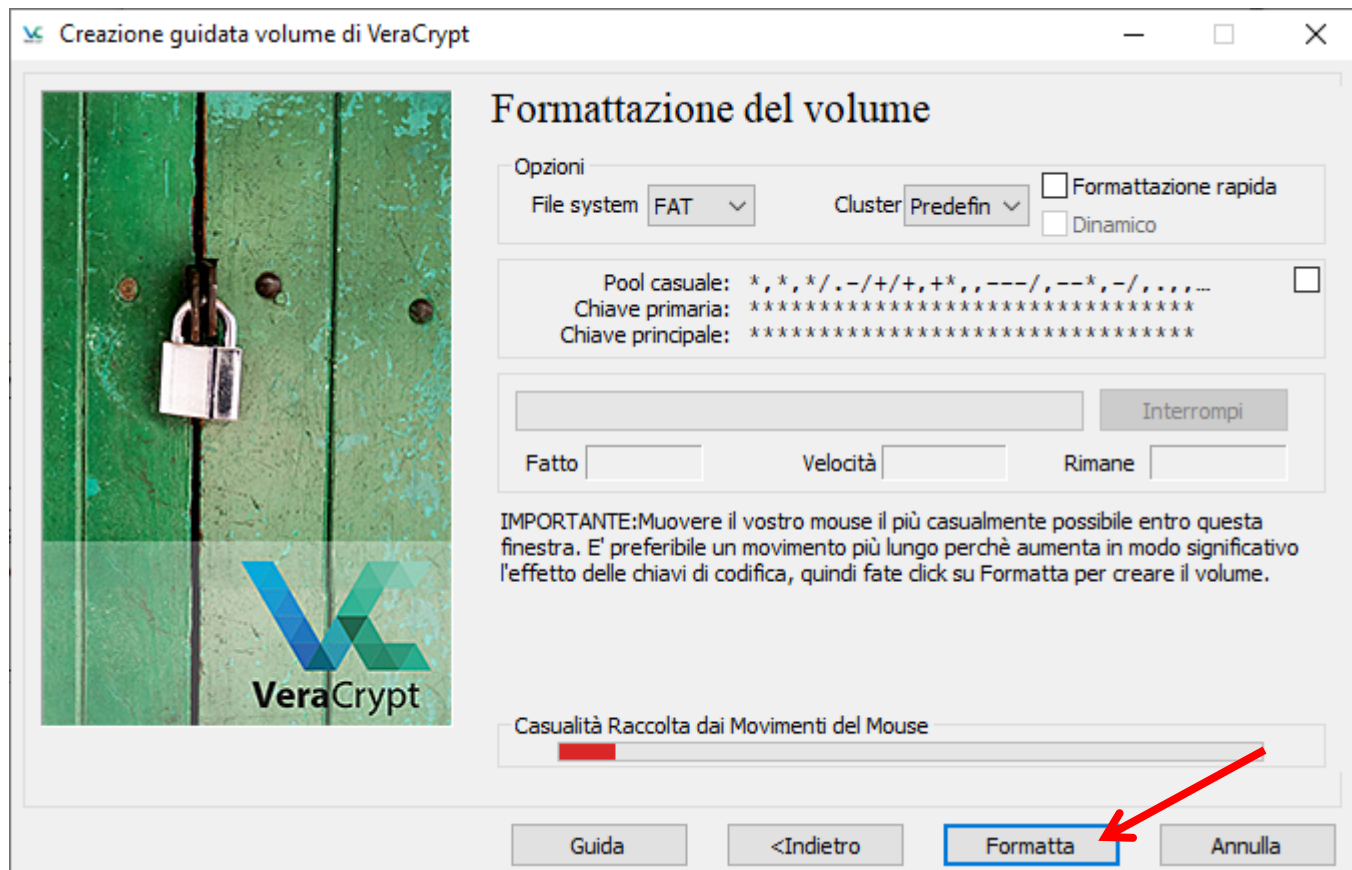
Creazione guidata volume di VeraCrypt

Formattazione del volume

Opzioni
File system FAT
Cluster Predefin
Formattazione rapida
Dinamico

Pool casuale: *,*,*/.-/+/+,+*,,---/,--*,-/,.,,...
Chiave primaria: ********************************
Chiave principale: ********************************

Interrompi

Fatto
Velocità
Rimane

IMPORTANTE:Muovere il vostro mouse il più casualmente possibile entro questa finestra. E' preferibile un movimento più lungo perchè aumenta in modo significativo l'effetto delle chiavi di codifica, quindi fate click su Formatta per creare il volume.

Casualità Raccolta dai Movimenti del Mouse

VeraCrypt

Guida
<Indietro
Formatta
Annulla